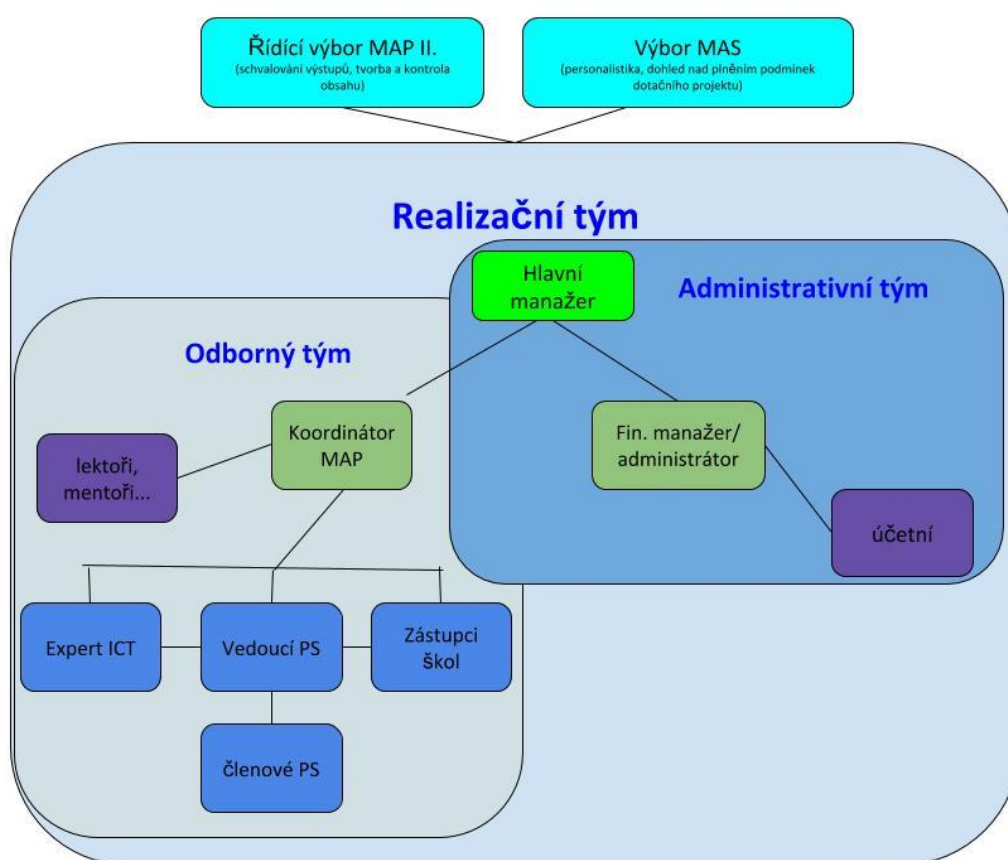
Řídící výbor MAP II.
(schvalování výstupů, tvorba a kontrola obsahu)

Výbor MAS
(personalistika, dohled nad plněním podmínek dotačního projektu)

Realizační tým

Hlavní manažer

Administrativní tým

Odborný tým

Koordinátor MAP

lektoři, mentoři...

Fin. manažer/ administrátor

účetní

Expert ICT

Vedoucí PS

Zástupci škol

Členové PS